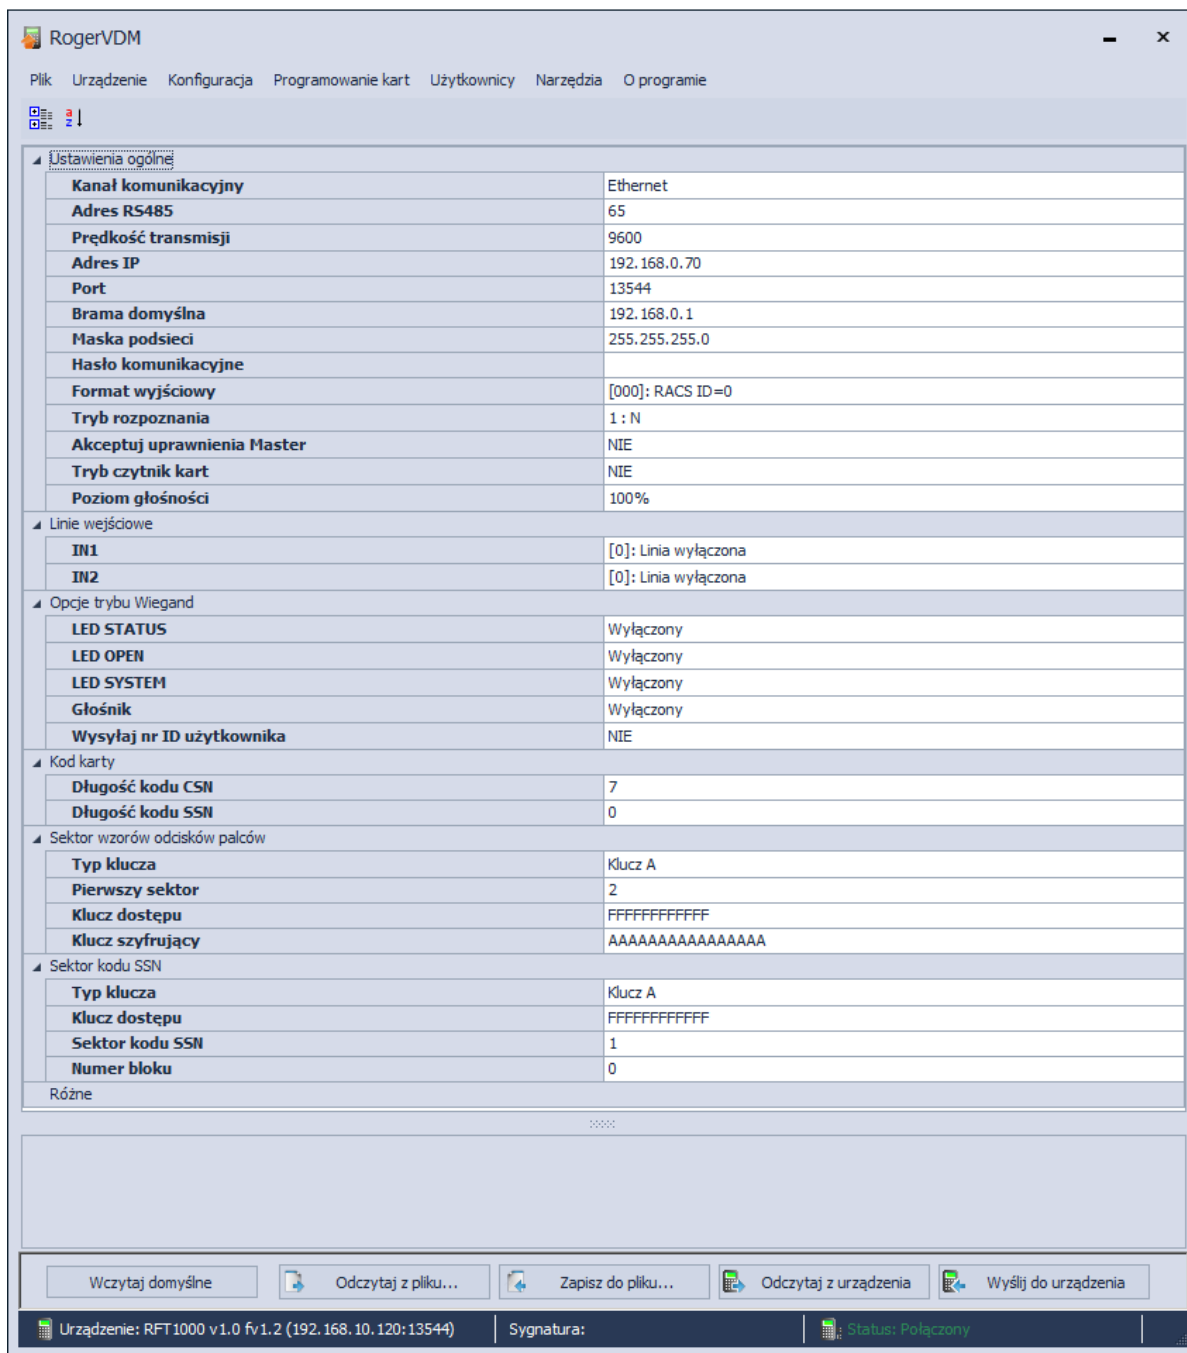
RogerVDM

Plik Urządzenie Konfiguracja Programowanie kart Użytkownicy Narzędzia O programie

Ustawienia ogólne

| | |
|---|---|
| Kanał komunikacyjny | Ethernet |
| Adres RS485 | 65 |
| Prędkość transmisji | 9600 |
| Adres IP | 192.168.0.70 |
| Port | 13544 |
| Brama domyślna | 192.168.0.1 |
| Maska podsieci | 255.255.255.0 |
| Hasło komunikacyjne | |
| Format wyjściowy | [000]: RACS ID=0 |
| Tryb rozpoznania | 1 : N |
| Akceptuj uprawnienia Master | NIE |
| Tryb czytnik kart | NIE |
| Poziom głośności | 100% |

Linie wejściowe

| | |
|---|---|
| IN1 | [0]: Linia wyłączona |
| IN2 | [0]: Linia wyłączona |

Opcje trybu Wiegand

| | |
|---|---|
| LED STATUS | Wyłączony |
| LED OPEN | Wyłączony |
| LED SYSTEM | Wyłączony |
| Głośnik | Wyłączony |
| Wysyłaj nr ID użytkownika | NIE |

Kod karty

| | |
|---|---|
| Długość kodu CSN | 7 |
| Długość kodu SSN | 0 |

Sektor wzorów odcisków palców

| | |
|---|---|
| Typ klucza | Klucz A |
| Pierwszy sektor | 2 |
| Klucz dostępu | FFFFFFFFFFFF |
| Klucz szyfrujący | AAAAAAAAAAAAAAAA |

Sektor kodu SSN

| | |
|---|---|
| Typ klucza | Klucz A |
| Klucz dostępu | FFFFFFFFFFFF |
| Sektor kodu SSN | 1 |
| Numer bloku | 0 |

Różne

Wczytaj domyślne Odczytaj z pliku... Zapisz do pliku... Odczytaj z urządzenia Wyślij do urządzenia

Urządzenie: RFT1000 v1.0 fv1.2 (192.168.10.120:13544) Sygnatura: Status: Połączony